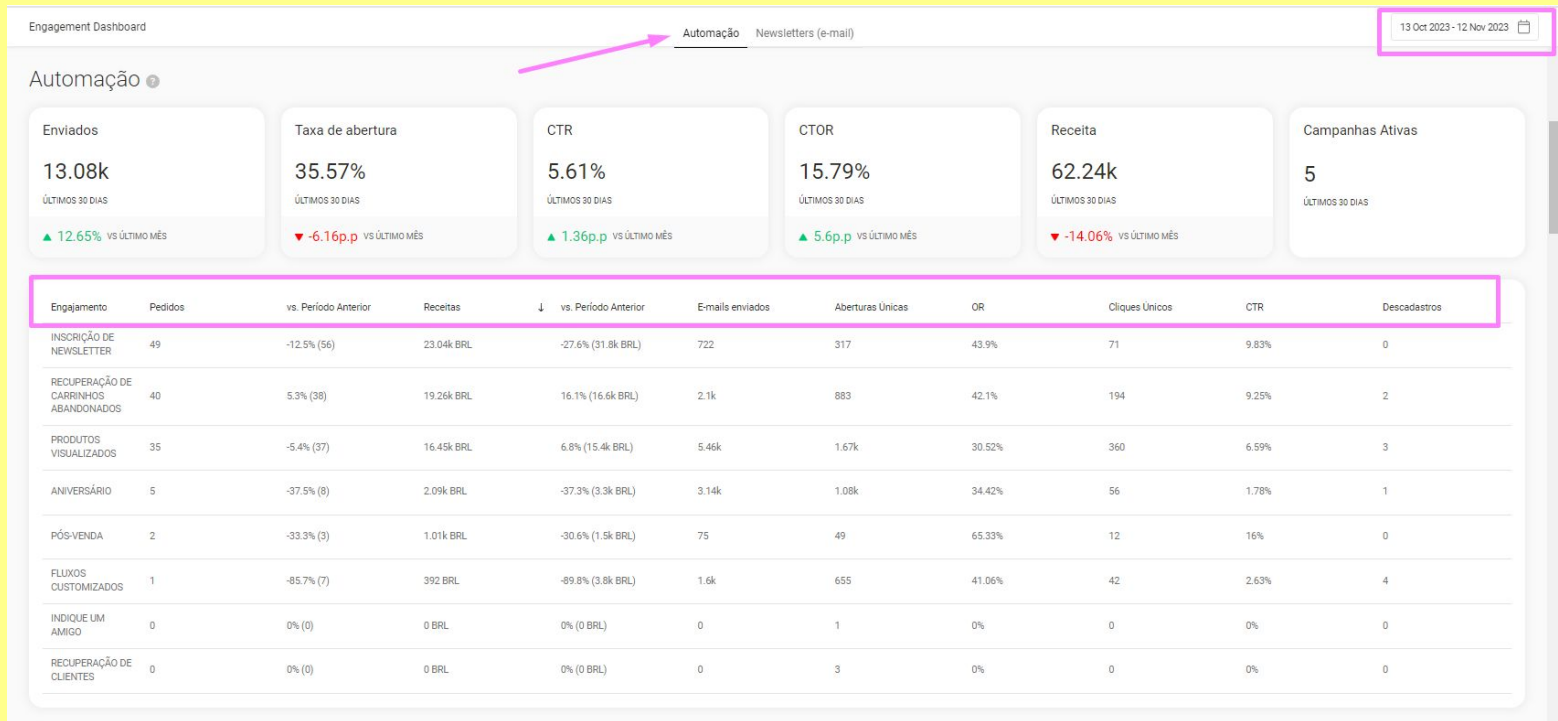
Engagement Dashboard

Automação Newsletters (e-mail)

13 Oct 2023 - 12 Nov 2023

Automação

Enviados
13.08k
ÚLTIMOS 30 DIAS
▲ 12.65% VS ÚLTIMO MÊS

Taxa de abertura
35.57%
ÚLTIMOS 30 DIAS
▼ -6.16p.p VS ÚLTIMO MÊS

CTR
5.61%
ÚLTIMOS 30 DIAS
▲ 1.36p.p VS ÚLTIMO MÊS

CTOR
15.79%
ÚLTIMOS 30 DIAS
▲ 5.6p.p VS ÚLTIMO MÊS

Receita
62.24k
ÚLTIMOS 30 DIAS
▼ -14.06% VS ÚLTIMO MÊS

Campanhas Ativas
5
ÚLTIMOS 30 DIAS

| Engajamento | Pedidos | vs. Período Anterior | Receitas ↓ | vs. Período Anterior | E-mails enviados | Aberturas Únicas | OR | Cliques Únicos | CTR | Descadastros |
|---|---|---|---|---|---|---|---|---|---|---|
| INSCRIÇÃO DE NEWSLETTER | 49 | -12.5% (56) | 23.04k BRL | -27.6% (31.8k BRL) | 722 | 317 | 43.9% | 71 | 9.83% | 0 |
| RECUPERAÇÃO DE CARRINHOS ABANDONADOS | 40 | 5.3% (38) | 19.26k BRL | 16.1% (16.6k BRL) | 2.1k | 883 | 42.1% | 194 | 9.25% | 2 |
| PRODUTOS VISUALIZADOS | 35 | -5.4% (37) | 16.45k BRL | 6.8% (15.4k BRL) | 5.46k | 1.67k | 30.52% | 360 | 6.59% | 3 |
| ANIVERSÁRIO | 5 | -37.5% (8) | 2.09k BRL | -37.3% (3.3k BRL) | 3.14k | 1.08k | 34.42% | 56 | 1.78% | 1 |
| PÓS-VENDA | 2 | -33.3% (3) | 1.01k BRL | -30.6% (1.5k BRL) | 75 | 49 | 65.33% | 12 | 16% | 0 |
| FLUXOS CUSTOMIZADOS | 1 | -85.7% (7) | 392 BRL | -89.8% (3.8k BRL) | 1.6k | 655 | 41.06% | 42 | 2.63% | 4 |
| INDIQUE UM AMIGO | 0 | 0% (0) | 0 BRL | 0% (0 BRL) | 0 | 1 | 0% | 0 | 0% | 0 |
| RECUPERAÇÃO DE CLIENTES | 0 | 0% (0) | 0 BRL | 0% (0 BRL) | 0 | 3 | 0% | 0 | 0% | 0 |